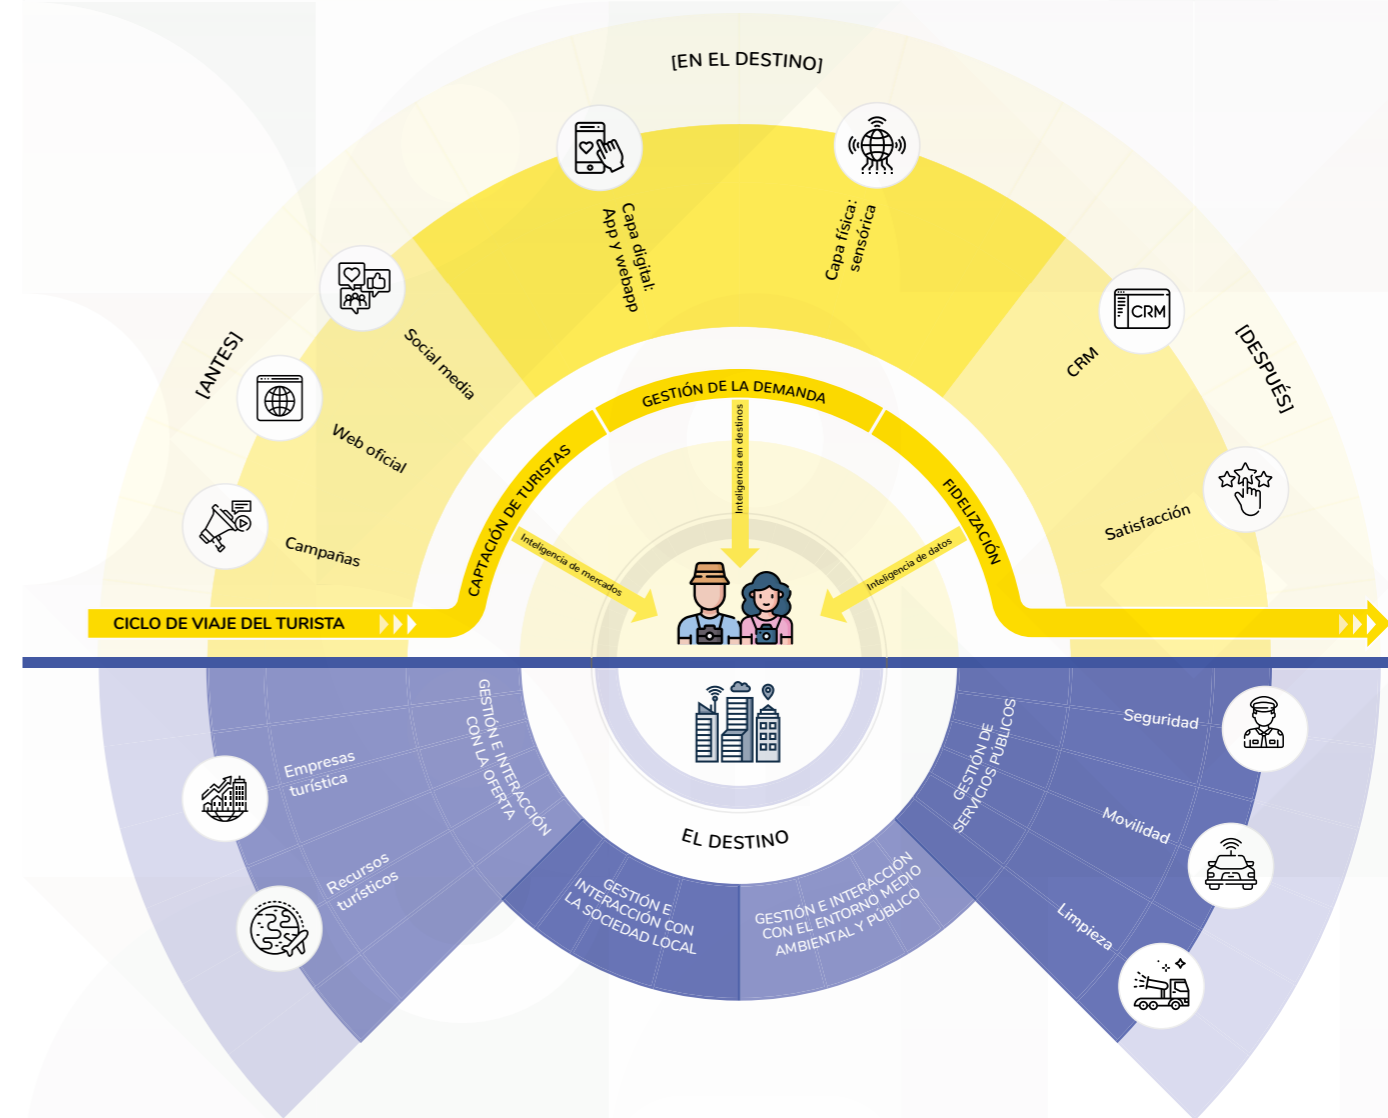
[EN EL DESTINO]

Capa digital: App y webapp

Capa física: sensórica

[ANTES]

Social media

Web oficial

Campañas

CRM

CRM

[DESPUÉS]

Satisfacción

GESTIÓN DE LA DEMANDA

CAPTACIÓN DE TURISTAS

FIDELIZACIÓN

Inteligencia en destinos

Inteligencia de mercados

Inteligencia de datos

CICLO DE VIAJE DEL TURISTA

Empresas turística

Recursos turísticos

GESTIÓN E INTERACCIÓN CON LA OFERTA

GESTIÓN E INTERACCIÓN CON LA SOCIEDAD LOCAL

EL DESTINO

GESTIÓN E INTERACCIÓN CON EL ENTORNO MEDIO AMBIENTAL Y PÚBLICO

GESTIÓN DE SERVICIOS PÚBLICOS

Seguridad

Movilidad

Limpieza